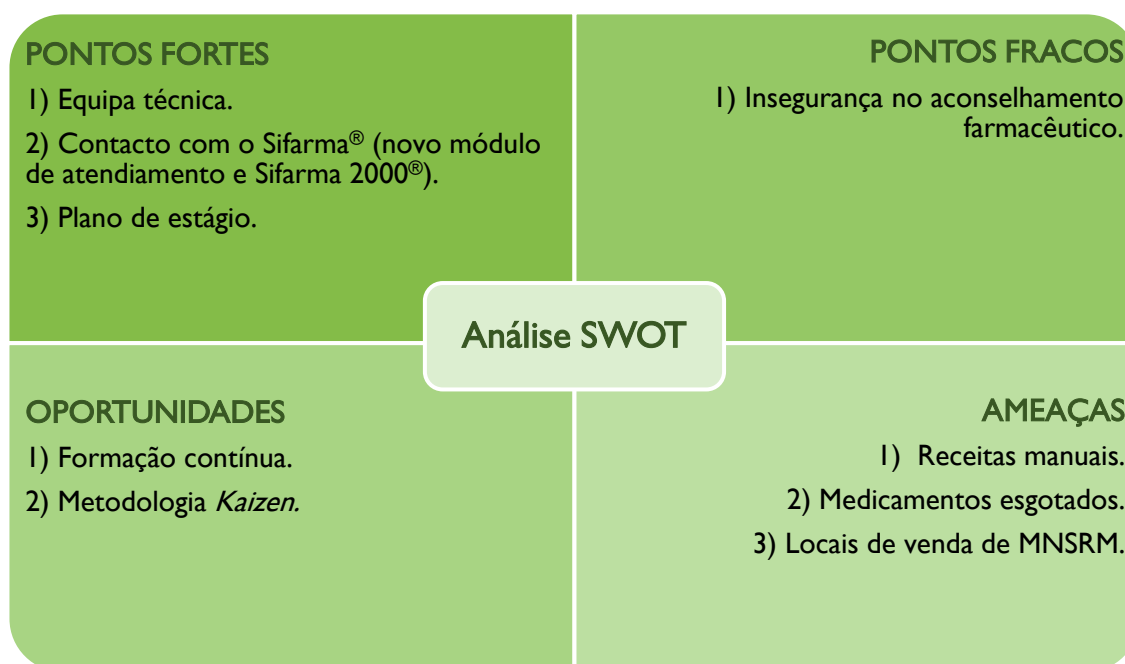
PONTOS FORTES

1) Equipa técnica.

2) Contacto com o Sifarma® (novo módulo de atendiamento e Sifarma 2000®).

3) Plano de estágio.

PONTOS FRACOS

1) Insegurança no aconselhamento farmacêutico.

Análise SWOT

OPORTUNIDADES

1) Formação contínua.

2) Metodologia *Kaizen.*

AMEAÇAS

1) Receitas manuais.

2) Medicamentos esgotados.

3) Locais de venda de MNSRM.